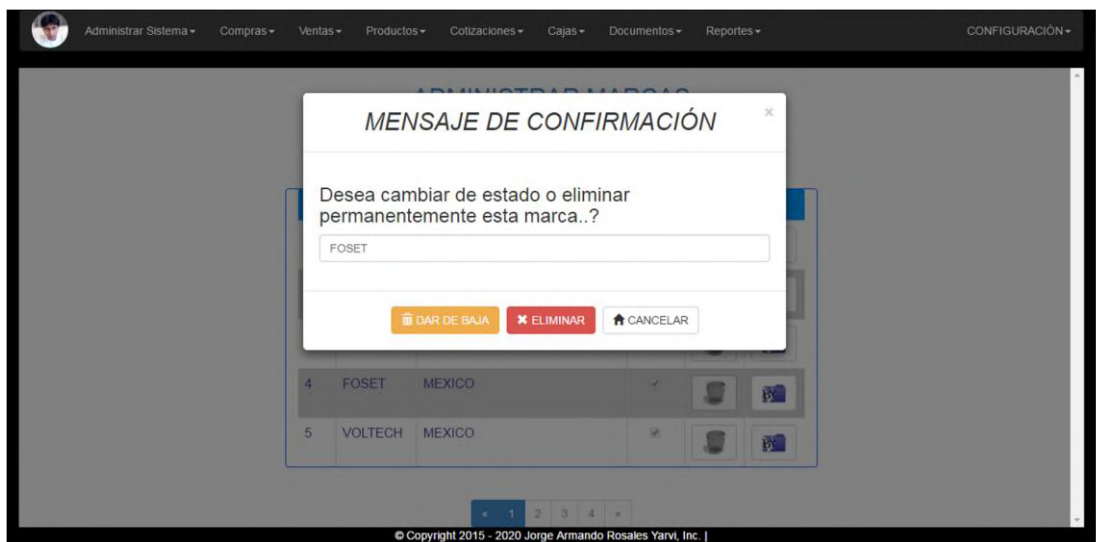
Administrar Sistema ▾ Compras ▾ Ventas ▾ Productos ▾ Cotizaciones ▾ Cajas ▾ Documentos ▾ Reportes ▾ CONFIGURACIÓN ▾

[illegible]

MENSAJE DE CONFIRMACIÓN ×

Desea cambiar de estado o eliminar permanentemente esta marca..?

FOSET

DAR DE BAJA ✖ ELIMINAR CANCELAR

| 4 | FOSET | MEXICO |
|---|---|---|
| 5 | VOLTECH | MEXICO |

« 1 2 3 4 »

© Copyright 2015 - 2020 Jorge Armando Rosales Yarvi, Inc. |